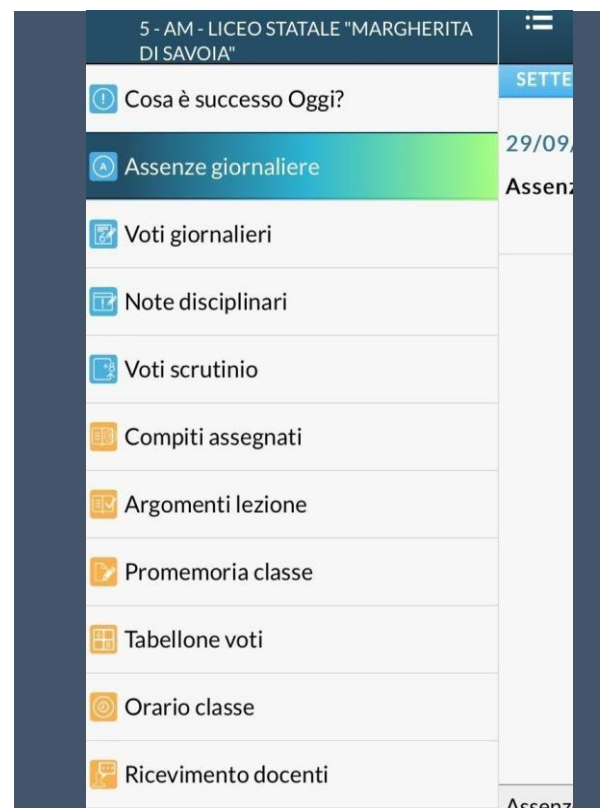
5 - AM - LICEO STATALE "MARGHERITA DI SAVOIA"

SETTE

Cosa è successo Oggi?

29/09

Assenze giornaliere

Assenz

Voti giornalieri

Note disciplinari

Voti scrutinio

Compiti assegnati

Argomenti lezione

Promemoria classe

Tabellone voti

Orario classe

Ricevimento docenti

Assenz